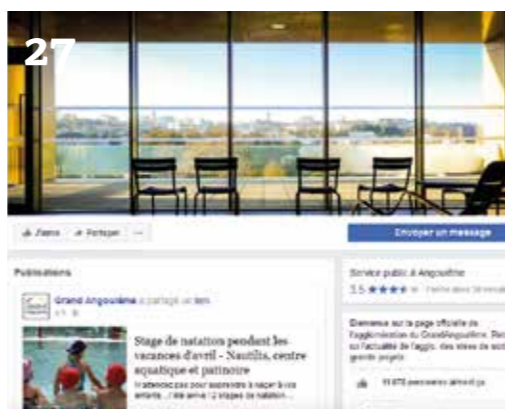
27

J'aime Partager ···

Envoyer un message

Publications

Grand Angoulême a partagé un lien.

Stage de natation pendant les vacances d'avril - Nautilis, centre aquatique et patinoire

N'attendez pas pour apprendre à nager à vos enfants... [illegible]

Service public à Angoulême

3.5 ★★★★ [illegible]

Bienvenue sur la page officielle de l'agglomération du GrandAngoulême. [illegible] sur l'actualité de l'agglo, des idées de sorties, grands projets.

11 078 personnes aiment ça